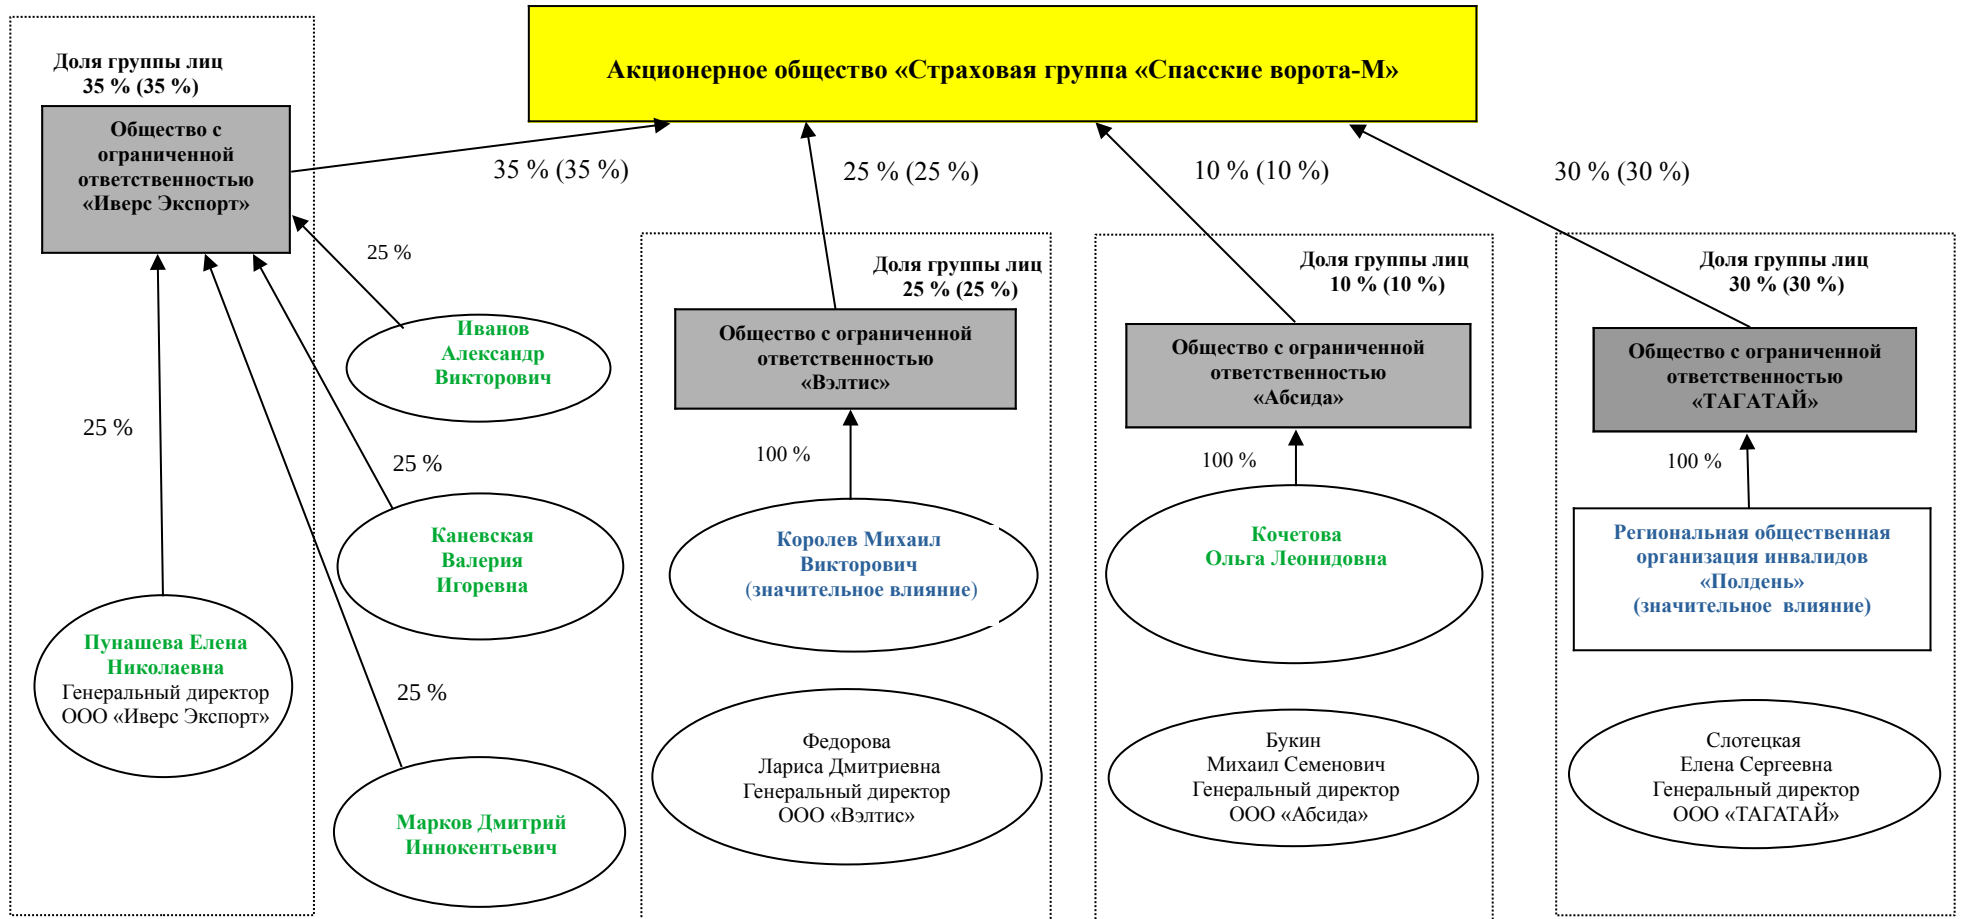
Акционерное общество «Страховая группа «Спасские ворота-М»

Доля группы лиц
35 % (35 %)

Общество с ограниченной ответственностью «Иверс Экспорт»

35 % (35 %)

25 % (25 %)

10 % (10 %)

30 % (30 %)

25 %

Иванов Александр Викторович

25 %

25 %

Каневская Валерия Игоревна

25 %

Пунашева Елена Николаевна
Генеральный директор
ООО «Иверс Экспорт»

Марков Дмитрий Иннокентьевич

Доля группы лиц
25 % (25 %)

Общество с ограниченной ответственностью «Вэлтис»

100 %

Королев Михаил Викторович
(значительное влияние)

Федорова
Лариса Дмитриевна
Генеральный директор
ООО «Вэлтис»

Доля группы лиц
10 % (10 %)

Общество с ограниченной ответственностью «Абсида»

100 %

Кочетова
Ольга Леонидовна

Букин
Михаил Семенович
Генеральный директор
ООО «Абсида»

Доля группы лиц
30 % (30 %)

Общество с ограниченной ответственностью «ТАГАТАЙ»

100 %

Региональная общественная организация инвалидов «Полдень»
(значительное влияние)

Слотецкая
Елена Сергеевна
Генеральный директор
ООО «ТАГАТАЙ»